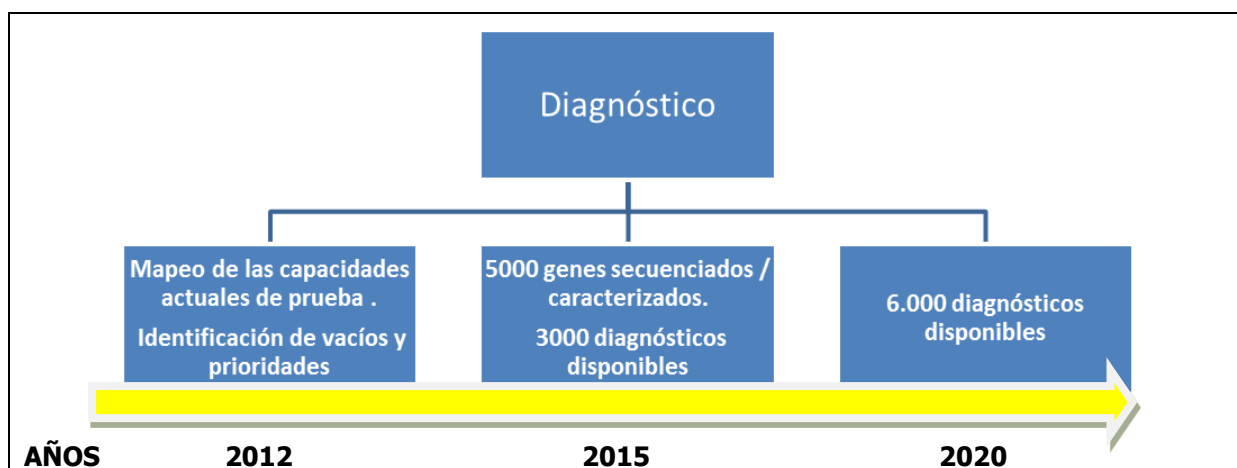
Diagnóstico

Mapeo de las capacidades actuales de prueba .

Identificación de vacíos y prioridades

5000 genes secuenciados / caracterizados.

3000 diagnósticos disponibles

6.000 diagnósticos disponibles

AÑOS 2012 2015 2020